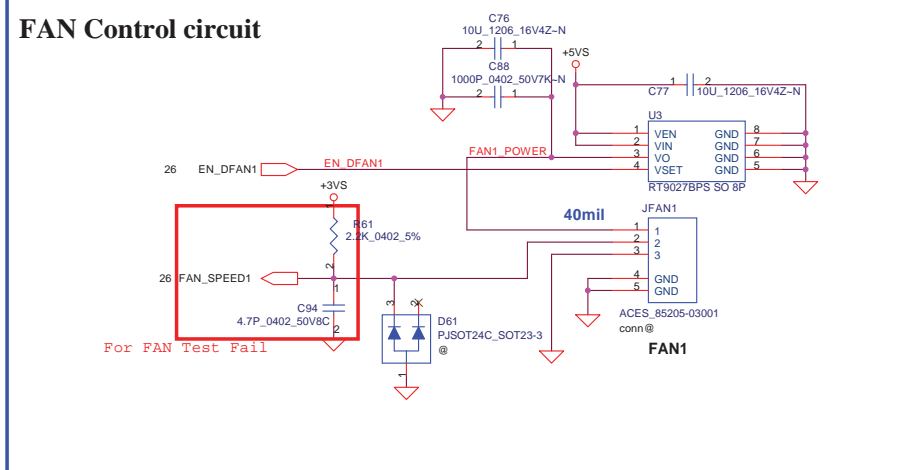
FAN Control circuit

C76
10U_1206_16V4Z~N
2 1
C88
1000P_0402_50V7K~N
2 1

+5VS

C77
1 2
10U_1206_16V4Z~N

U3
1 VEN GND 8
2 VIN GND 7
3 VO GND 6
4 VSET GND 5
RT9027BPS SO 8P

26 EN_DFAN1
EN_DFAN1
FAN1_POWER

+3VS
R61
2.2K_0402_5%
1
2

40mil

JFAN1
1 1
2 2
3 3
4 GND
5 GND
ACES_85205-03001
conn@

26 FAN_SPEED1
1
C94
4.7P_0402_50V8C
2

3 2
D61
PJSOT24C_SOT23-3
@
1

For FAN Test Fail

FAN1